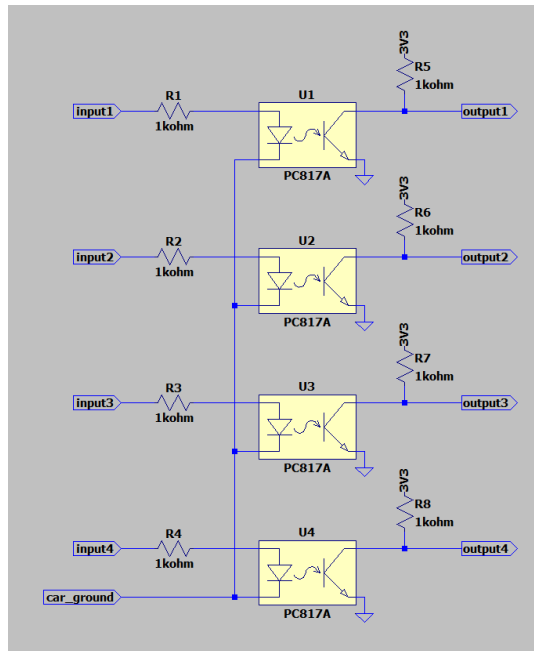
3V3
R5
1kohm
input1
R1
1kohm
U1
output1
PC817A

3V3
R6
1kohm
input2
R2
1kohm
U2
output2
PC817A

3V3
R7
1kohm
input3
R3
1kohm
U3
output3
PC817A

3V3
R8
1kohm
input4
R4
1kohm
U4
output4
car_ground
PC817A